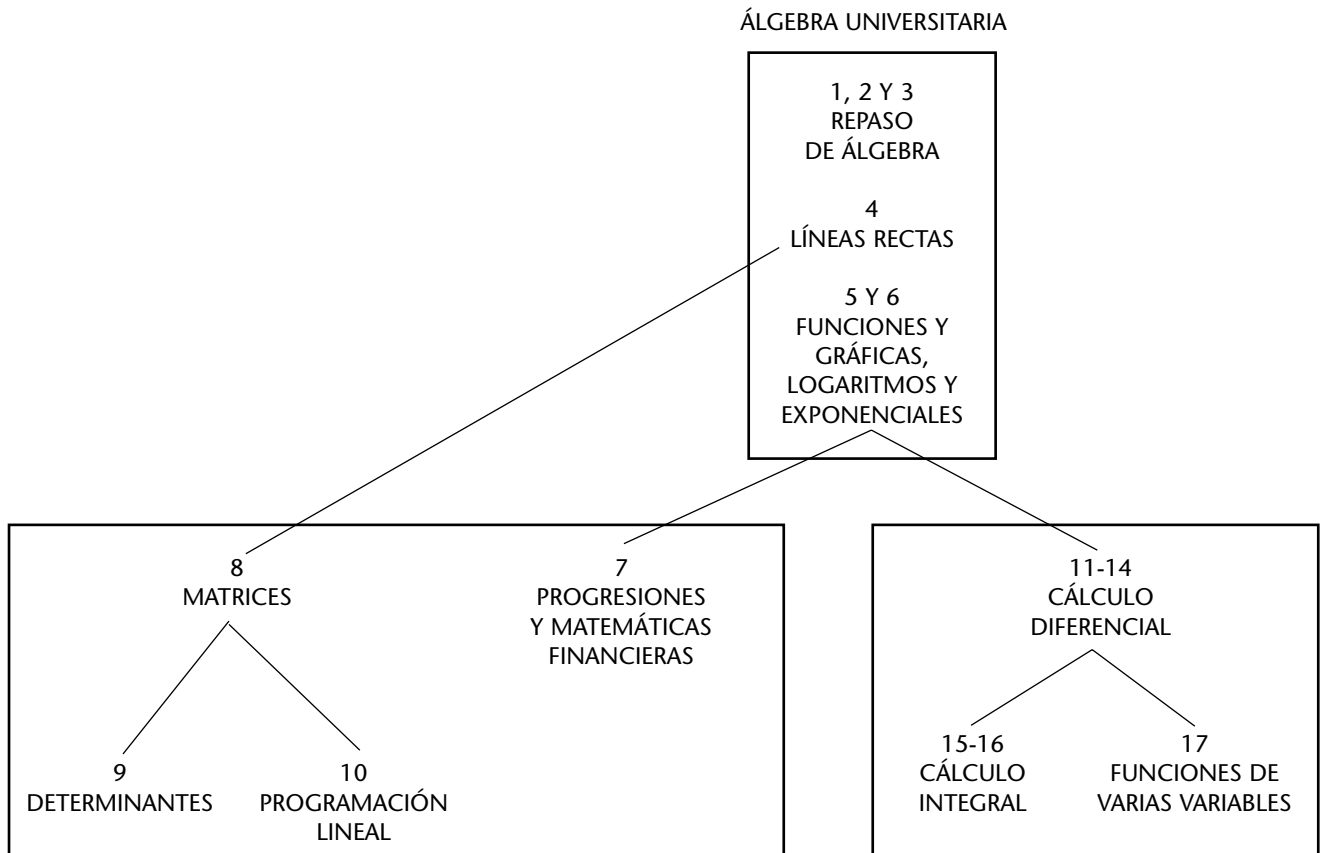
ÁLGEBRA UNIVERSITARIA

1, 2 Y 3
REPASO
DE ÁLGEBRA

4
LÍNEAS RECTAS

5 Y 6
FUNCIONES Y
GRÁFICAS,
LOGARITMOS Y
EXPONENCIALES

8
MATRICES

9
DETERMINANTES

10
PROGRAMACIÓN
LINEAL

7
PROGRESIONES
Y MATEMÁTICAS
FINANCIERAS

11-14
CÁLCULO
DIFERENCIAL

15-16
CÁLCULO
INTEGRAL

17
FUNCIONES DE
VARIAS VARIABLES